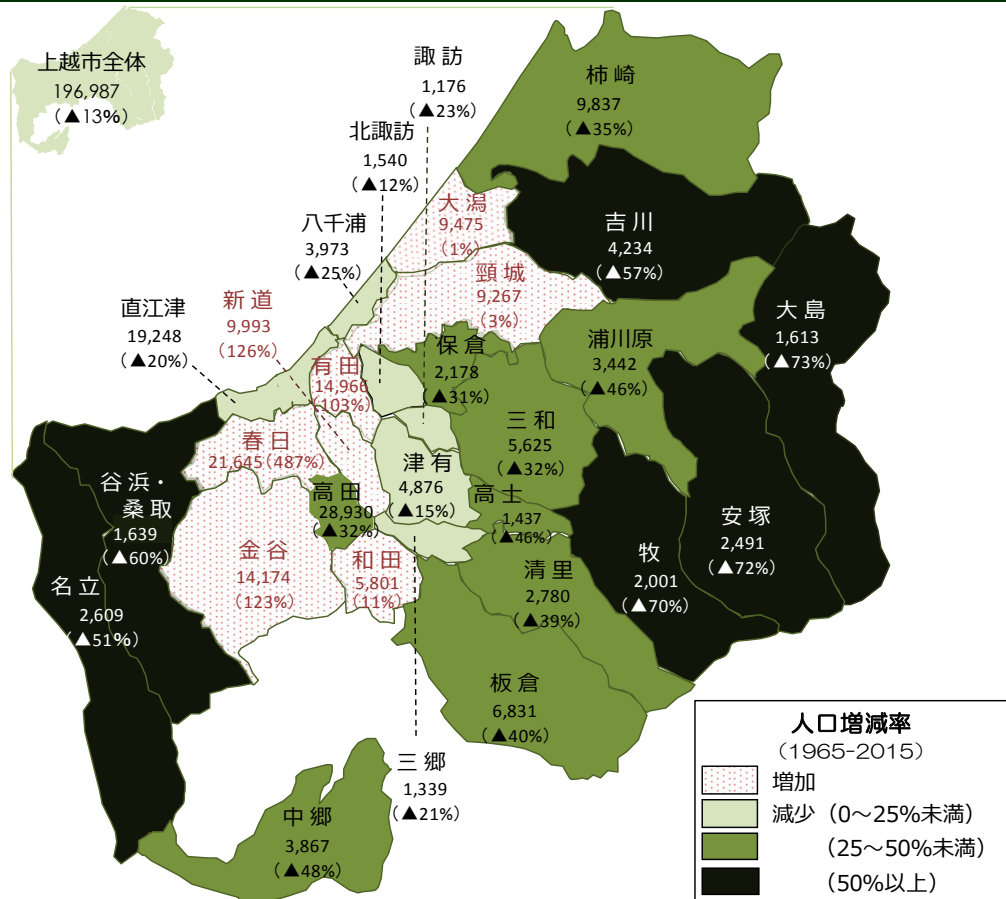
上越市全体
196,987
（▲13%）

諏訪
1,176
（▲23%）

柿崎
9,837
（▲35%）

北諏訪
1,540
（▲12%）

大潟
9,475
（1%）

吉川
4,234
（▲57%）

八千浦
3,973
（▲25%）

頸城
9,267
（3%）

大島
1,613
（▲73%）

直江津
19,248
（▲20%）

新道
9,993
（126%）

保倉
2,178
（▲31%）

浦川原
3,442
（▲46%）

有田
14,968
（103%）

三和
5,625
（▲32%）

春日
21,645（487%）

津有
4,876
（▲15%）

高士
1,437
（▲46%）

谷浜・桑取
1,639
（▲60%）

高田
28,930
（▲32%）

安塚
2,491
（▲72%）

金谷
14,174
（123%）

和田
5,801
（11%）

清里
2,780
（▲39%）

牧
2,001
（▲70%）

名立
2,609
（▲51%）

板倉
6,831
（▲40%）

三郷
1,339
（▲21%）

中郷
3,867
（▲48%）

人口増減率
（1965-2015）
増加
減少（0～25%未満）
（25～50%未満）
（50%以上）